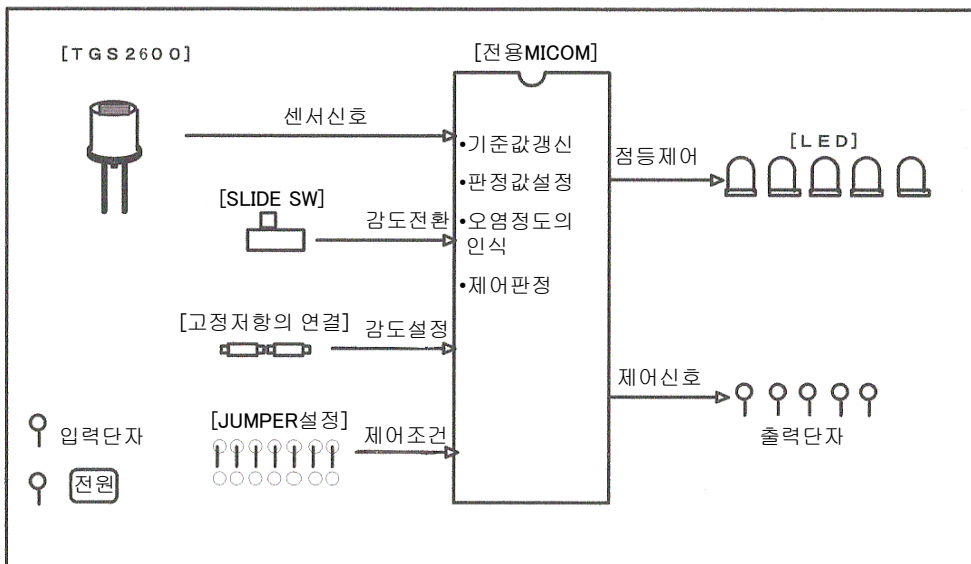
[TGS2600]

[전용MICOM]

센서신호

•기준값갱신

•판정값설정

•오염정도의 인식

•제어판정

점등제어

[LED]

[SLIDE SW]

감도전환

[고정저항의 연결]

감도설정

제어신호

입력단자

[JUMPER설정]

제어조건

출력단자

전원